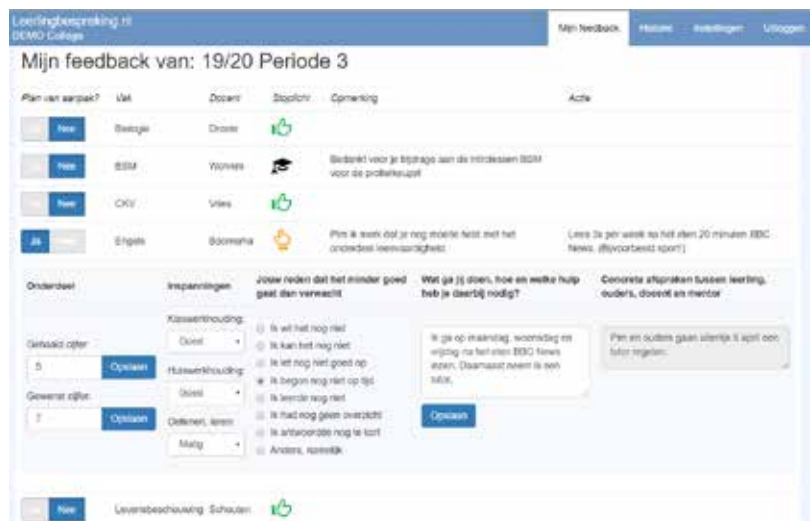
Leerlingbespreking.nl
DEMO College

Mijn feedback | Historie | Instellingen | Uitloggen

Mijn feedback van: 19/20 Periode 3

| Plan van aanpak? | Vak | Docent | Stoplicht | Opmerking | Actie |
|---|---|---|---|---|---|
| Ja Nee | Biologie | Droste | | | |
| Ja Nee | BSM | Wolvers | | Bedankt voor je bijdrage aan de introlessen BSM voor de profielkeuze! | |
| Ja Nee | CKV | Vries | | | |
| Ja Nee | Engels | Boomsma | | Pim ik zeek dat je nog moeite hebt met het onderdeel leesvaardigheid. | Lees 3x per week na het eten 20 minuten BBC News. (Bijvoorbeeld sport!) |

Onderdeel

Behaald cijfer: 5 Opslaan

Gewenst cijfer: 7 Opslaan

Inspanningen

Klassenwerkhouding: Goed

Huiswerkhouding: Goed

Oefenen, leren: Matig

Jouw reden dat het minder goed gaat dan verwacht

Ik wil het nog niet
Ik kan het nog niet
Ik let nog niet goed op
Ik begon nog niet op tijd
Ik leerde nog niet
Ik had nog geen overzicht
Ik antwoordde nog te kort
Anders, namelijk

Wat ga jij doen, hoe en welke hulp heb je daarbij nodig?

Ik ga op maandag, woensdag en vrijdag na het eten BBC News lezen. Daarnaast neem ik een MIX.

Opslaan

Concrete afspraken tussen leerling, ouders, docent en mentor

Pim en ouders gaan uiterlijk 6 april een tutor regelen.

Ja Nee | Levensbeschouwing | Scheuten